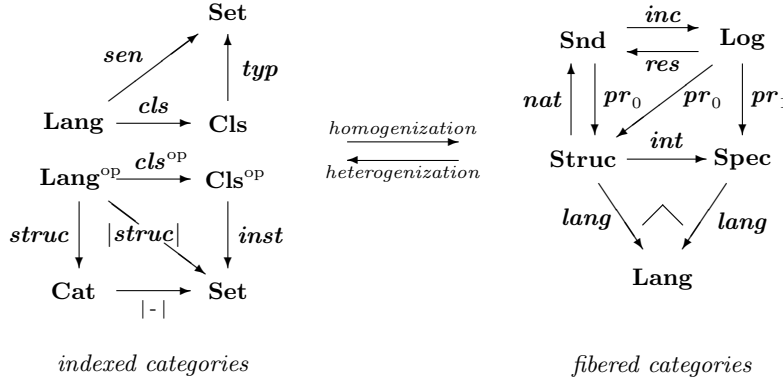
**Set**

*sen*

*typ*

**Lang** $\xrightarrow{cls}$ **Cls**

**Lang**$^{\text{op}}$ $\xrightarrow{cls^{\text{op}}}$ **Cls**$^{\text{op}}$

*struc*

$|struc|$

*inst*

**Cat** $\xrightarrow{|\text{-}|}$ **Set**

*homogenization*

*heterogenization*

**Snd** $\xrightarrow{inc}$ **Log**

*res*

*nat*

$pr_0$

$pr_0$

$pr_{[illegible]}$

**Struc** $\xrightarrow{int}$ **Spec**

*lang*

*lang*

**Lang**

*indexed categories*

*fibered categories*